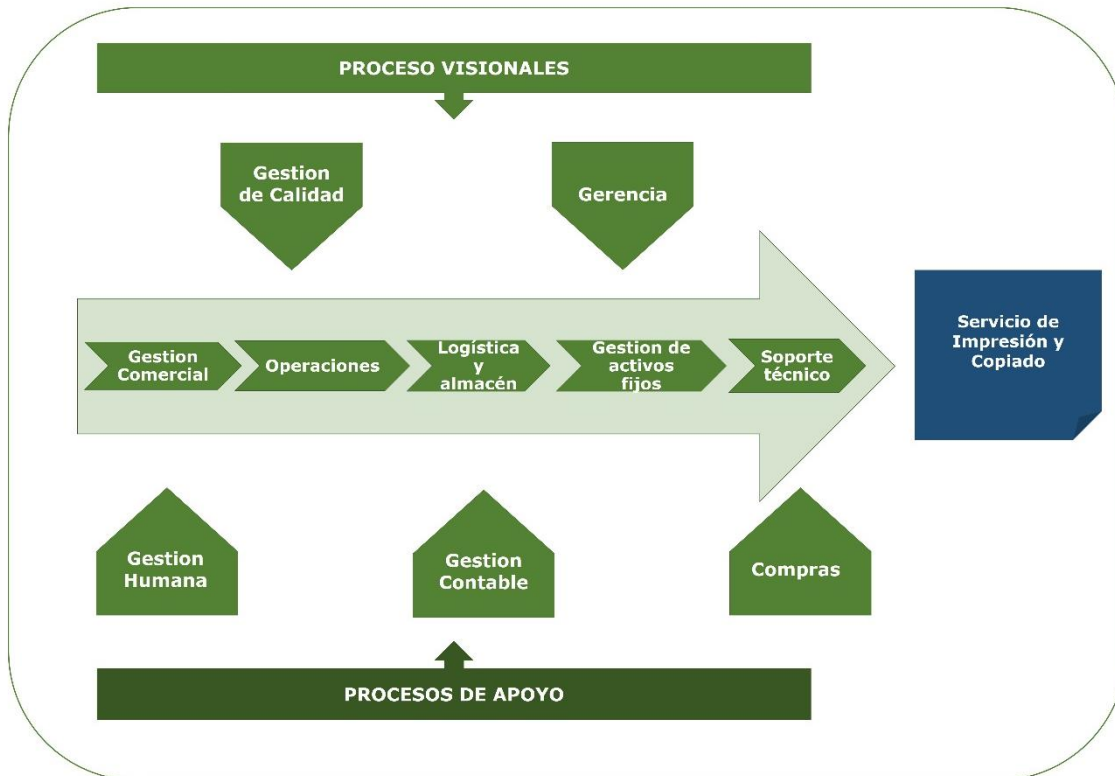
PROCESO VISIONALES

Gestion de Calidad

Gerencia

Gestion Comercial

Operaciones

Logística y almacén

Gestion de activos fijos

Soporte técnico

Servicio de Impresión y Copiado

Gestion Humana

Gestion Contable

Compras

PROCESOS DE APOYO